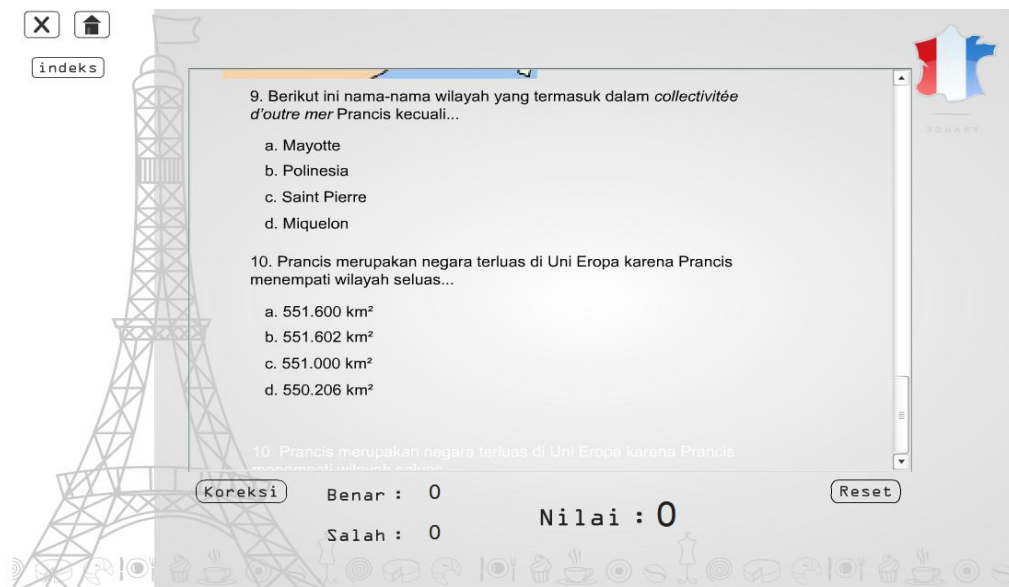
indeks

9. Berikut ini nama-nama wilayah yang termasuk dalam *collectivitée d'outre mer* Prancis kecuali...

a. Mayotte

b. Polinesia

c. Saint Pierre

d. Miquelon

10. Prancis merupakan negara terluas di Uni Eropa karena Prancis menempati wilayah seluas...

a. 551.600 km²

b. 551.602 km²

c. 551.000 km²

d. 550.206 km²

10. Prancis merupakan negara terluas di Uni Eropa karena Prancis menempati wilayah seluas...

Koreksi

Benar : 0

Salah : 0

Nilai : 0

Reset